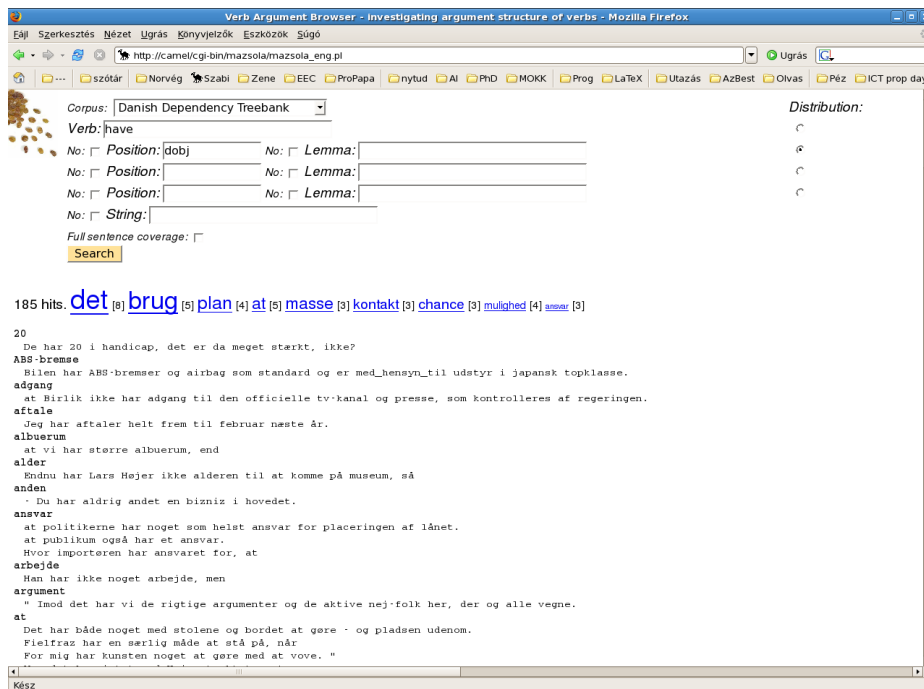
Verb Argument Browser - investigating argument structure of verbs - Mozilla Firefox

Fájl Szerkesztés Nézet Ugrás Könyvjelzők Eszközök Súgó

http://camel/cgi-bin/mazsola/mazsola_eng.pl

Ugrás

szótár Norvég Szabi Zene EEC ProPapa nytud AI PhD MOKK Prog LaTeX Utazás AzBest Olvas Péz ICT prop day

Corpus: Danish Dependency Treebank

Verb: have

No: Position: dobj No: Lemma:

No: Position: No: Lemma:

No: Position: No: Lemma:

No: String:

Full sentence coverage:

Search

Distribution:

185 hits. det [8] brug [5] plan [4] at [5] masse [3] kontakt [3] chance [3] mulighed [4] ansvar [3]

20
De har 20 i handicap, det er da meget stærkt, ikke?
ABS-bremse
Bilen har ABS-bremser og airbag som standard og er med_hensyn_til udstyr i japansk topklasse.
adgang
at Birlik ikke har adgang til den officielle tv-kanal og presse, som kontrolleres af regeringen.
aftale
Jeg har aftaler helt frem til februar næste år.
albuerum
at vi har større albuerum, end
alder
Endnu har Lars Højer ikke alderen til at komme på museum, så
anden
- Du har aldrig andet en bizniz i hovedet.
ansvar
at politikerne har noget som helst ansvar for placeringen af lånet.
at publikum også har et ansvar.
Hvor importøren har ansvaret for, at
arbejde
Han har ikke noget arbejde, men
argument
" Imod det har vi de rigtige argumenter og de aktive nej-folk her, der og alle vegne.
at
Det har både noget med stolene og bordet at gøre - og pladsen udenom.
Fielfraz har en særlig måde at stå på, når
For mig har kunsten noget at gøre med at vove. "

Kész